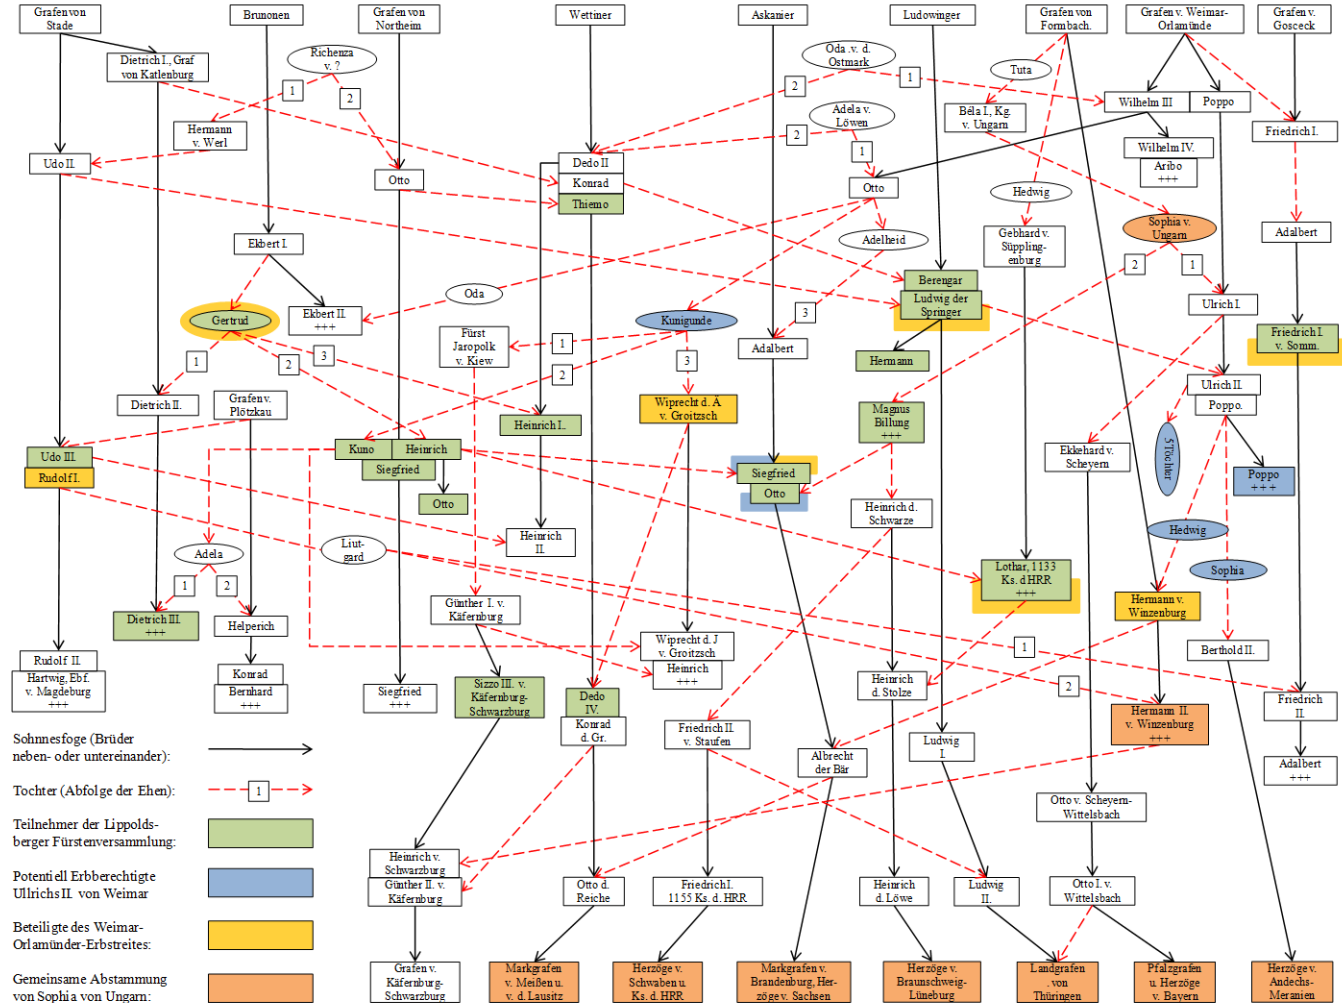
Grafen von Stade

Brunonen

Grafen von Northeim

Wettiner

Askanier

Ludowinger

Grafen von Formbach.

Grafen v. Weimar-Orlamünde

Grafen v. Gosceck

Dietrich I., Graf von Katlenburg

Richenza v. ?

Oda v. d. Ostmark

Tuta

Wilhelm III

Poppo

1

2

Béla I., Kg. v. Ungarn

Hermann v. Werl

Adela v. Löwen

Friedrich I.

Wilhelm IV.

Aribo +++

Udo II.

Otto

Dedo II

Konrad

Thiemo

Otto

Hedwig

Sophia v. Ungarn

Gebhard v. Süppling-enburg

Adelheid

Adalbert

Ekbert I.

Berengar

Ludwig der Springer

Oda

Ekbert II. +++

Kunigunde

3

Ulrich I.

Gertrud

Fürst Jaropolk v. Kiew

Adalbert

Friedrich I. v. Somm.

Hermann

Ulrich II.

Poppo.

Dietrich II.

Grafen v. Plötzkau

Heinrich I.

Wiprecht d. Ä. v. Groitzsch

Magnus Billung +++

Kuno

Heinrich

Ekkehard v. Scheyern

5 Töchter

Udo III.

Siegfried

Siegfried

Poppo +++

Rudolf I.

Otto

Otto

Heinrich d. Schwarze

Hedwig

Heinrich II.

Adela

Liut-gard

Sophia

Lothar, 1133 Ks. d HRR +++

Dietrich III. +++

Günther I. v. Käfernburg

Hermann v. Winzenburg

Helperich

Wiprecht d. J v. Groitzsch

Berthold II.

Heinrich +++

Rudolf II.

Hartwig, Ebf. v. Magdeburg +++

Konrad

Sizzo III. v. Käfernburg-Schwarzburg

Heinrich d. Stolze

Friedrich II.

Bernhard +++

Siegfried +++

Dedo IV.

Konrad d. Gr.

Hermann II. v. Winzenburg +++

Friedrich II. v. Staufen

Albrecht der Bär

Ludwig I.

Adalbert +++

Sohnesfoge (Brüder neben- oder untereinander):

Tochter (Abfolge der Ehen):

Otto v. Scheyern-Wittelsbach

Teilnehmer der Lippolds-berger Fürstenversammlung:

Heinrich v. Schwarzburg

Potentiell Erbberechtigte Ullrichs II. von Weimar

Günther II. v. Käfernburg

Otto d. Reiche

Friedrich I. 1155 Ks. d. HRR

Heinrich d. Löwe

Ludwig II.

Otto I. v. Wittelsbach

Beteiligte des Weimar-Orlamünder-Erbstreites:

Gemeinsame Abstammung von Sophia von Ungarn:

Grafen v. Käfernburg-Schwarzburg

Markgrafen v. Meißen u. v. d. Lausitz

Herzöge v. Schwaben u. Ks. d. HRR

Markgrafen v. Brandenburg, Herzöge v. Sachsen

Herzöge v. Braunschweig-Lüneburg

Landgrafen von Thüringen

Pfalzgrafen u. Herzöge v. Bayern

Herzöge v. Andechs-Meranien